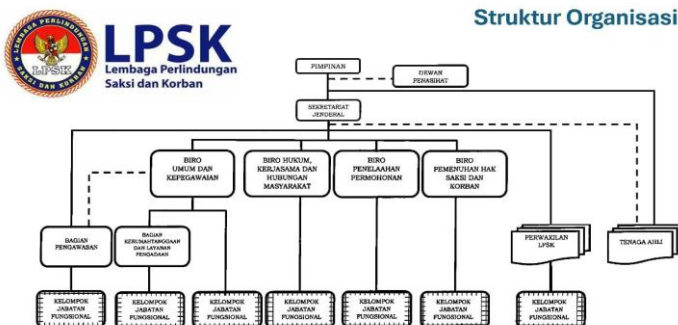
LEMBAGA PERLINDUNGAN SAKSI DAN KORBAN
LPSK

LPSK
Lembaga Perlindungan
Saksi dan Korban

Struktur Organisasi

PIMPINAN

DEWAN PENASIHAT

SEKRETARIAT JENDERAL

BIRO UMUM DAN KEPEGAWAIAN

BIRO HUKUM, KERJASAMA DAN HUBUNGAN MASYARAKAT

BIRO PENELAAHAN PERMOHONAN

BIRO PEMENUHAN HAK SAKSI DAN KORBAN

BAGIAN PENGAWASAN

BAGIAN KERUMAHTANGGAAN DAN LAYANAN PENGADUAN

PERWAKILAN LPSK

TENAGA AHLI

KELOMPOK JABATAN FUNGSIONAL

KELOMPOK JABATAN FUNGSIONAL

KELOMPOK JABATAN FUNGSIONAL

KELOMPOK JABATAN FUNGSIONAL

KELOMPOK JABATAN FUNGSIONAL

KELOMPOK JABATAN FUNGSIONAL

KELOMPOK JABATAN FUNGSIONAL